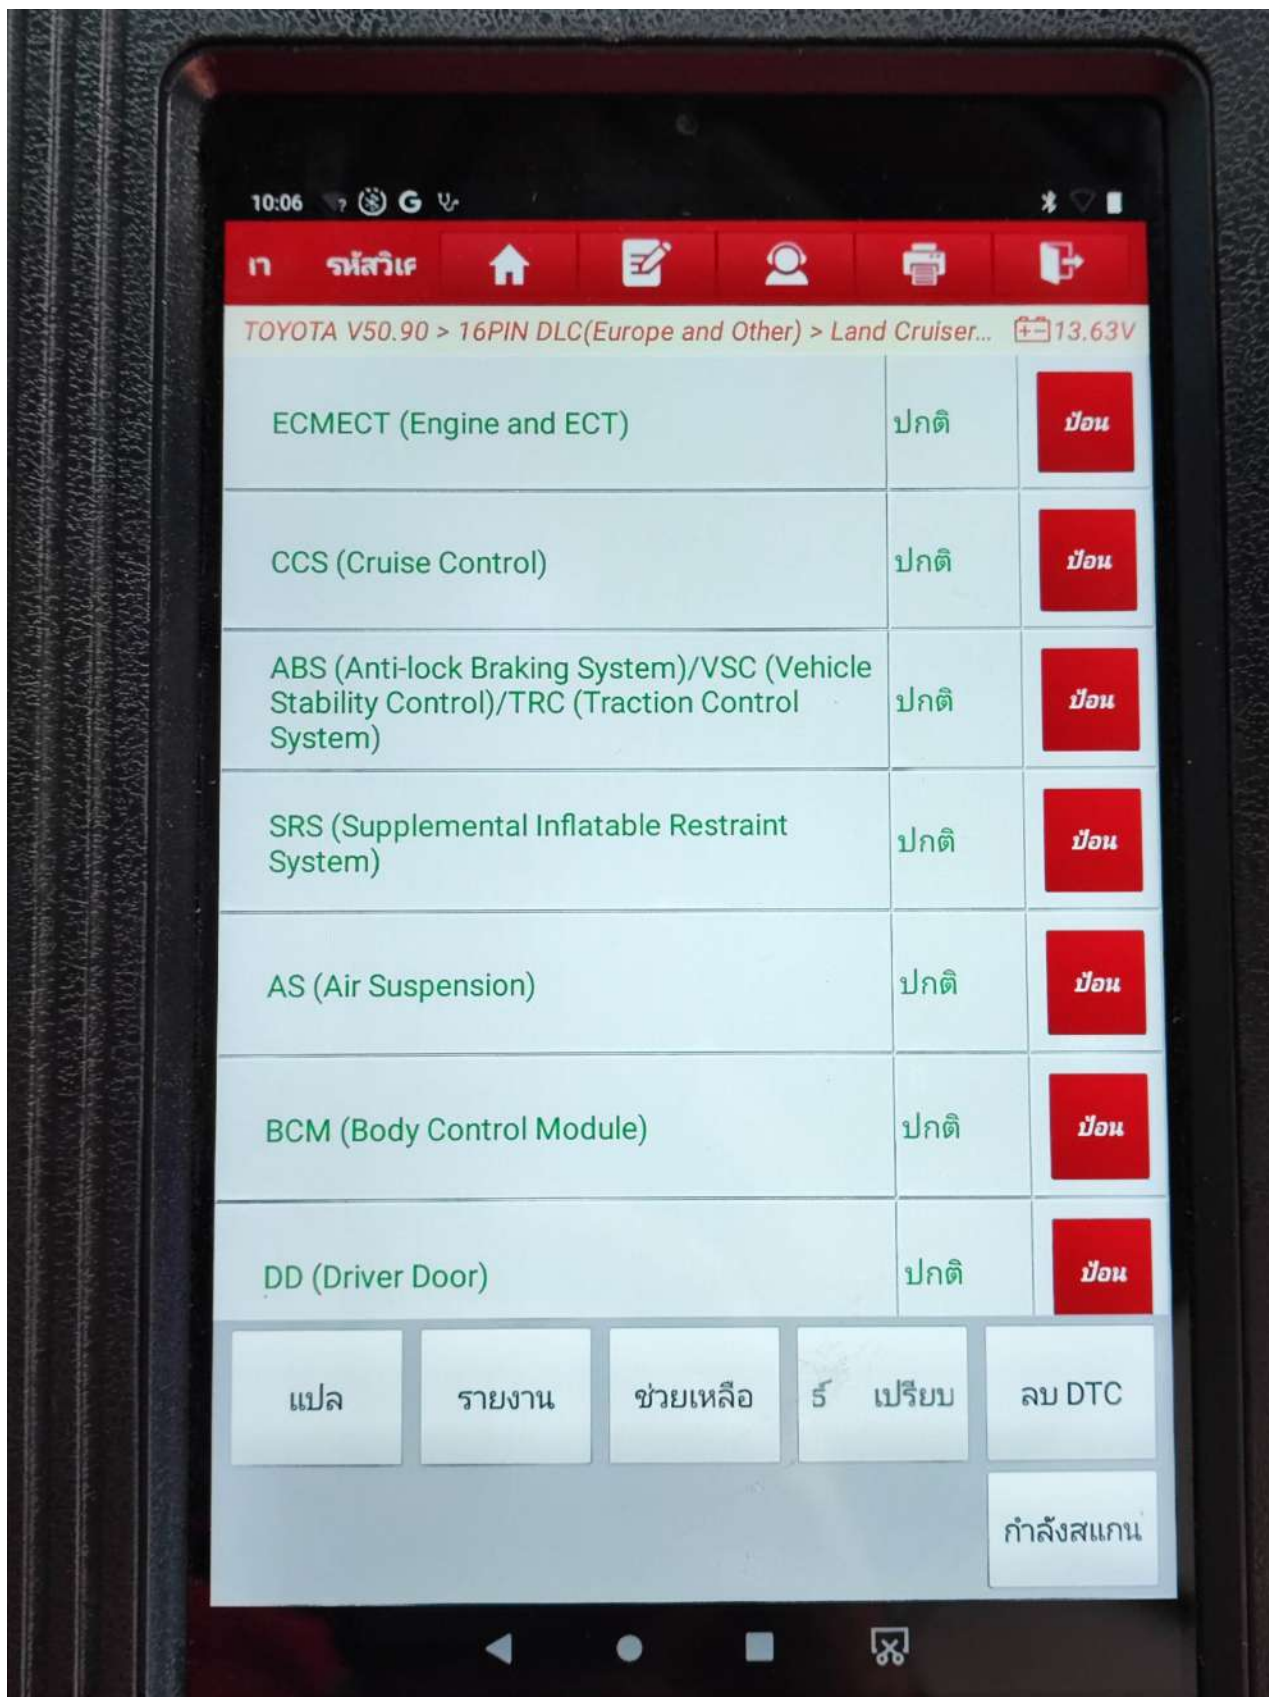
10:06

ท รหัสวิเ

TOYOTA V50.90 > 16PIN DLC(Europe and Other) > Land Cruiser... 13.63V

| | | |
|---|---|---|
| ECMECT (Engine and ECT) | ปกติ | ป้อน |
| CCS (Cruise Control) | ปกติ | ป้อน |
| ABS (Anti-lock Braking System)/VSC (Vehicle Stability Control)/TRC (Traction Control System) | ปกติ | ป้อน |
| SRS (Supplemental Inflatable Restraint System) | ปกติ | ป้อน |
| AS (Air Suspension) | ปกติ | ป้อน |
| BCM (Body Control Module) | ปกติ | ป้อน |
| DD (Driver Door) | ปกติ | ป้อน |

แปล รายงาน ช่วยเหลือ ร์ เปรียบ ลบ DTC

กำลังสแกน